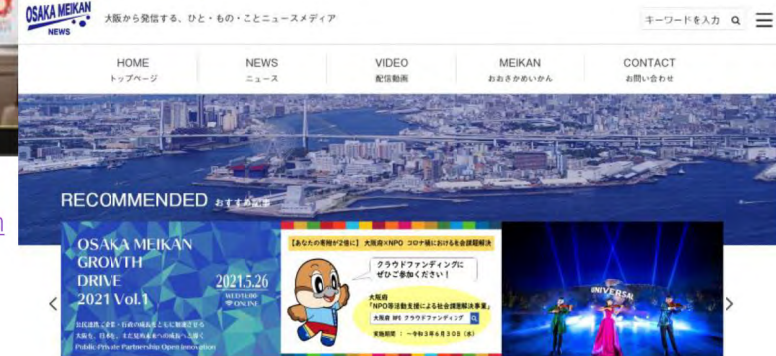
OSAKA MEIKAN NEWS

大阪から発信する、ひと・もの・ことニュースメディア

キーワードを入力

HOME
トップページ

NEWS
ニュース

VIDEO
配信動画

MEIKAN
おおさかめいかん

CONTACT
お問い合わせ

RECOMMENDED おすすめ記事

OSAKA MEIKAN GROWTH DRIVE 2021 Vol.1

2021.5.26
WED 15:00
ONLINE

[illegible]
Public-Private Partnership Open innovation

【あなたの寄附が2倍に】大阪府×NPO コロナ禍におけるを会課題解決

クラウドファンディングにぜひご参加ください！

大阪府
「NPO等活動支援による社会課題解決事業」

大阪府 NPO クラウドファンディング

実施期間：～令和3年6月30日（水）

UNIVERSAL